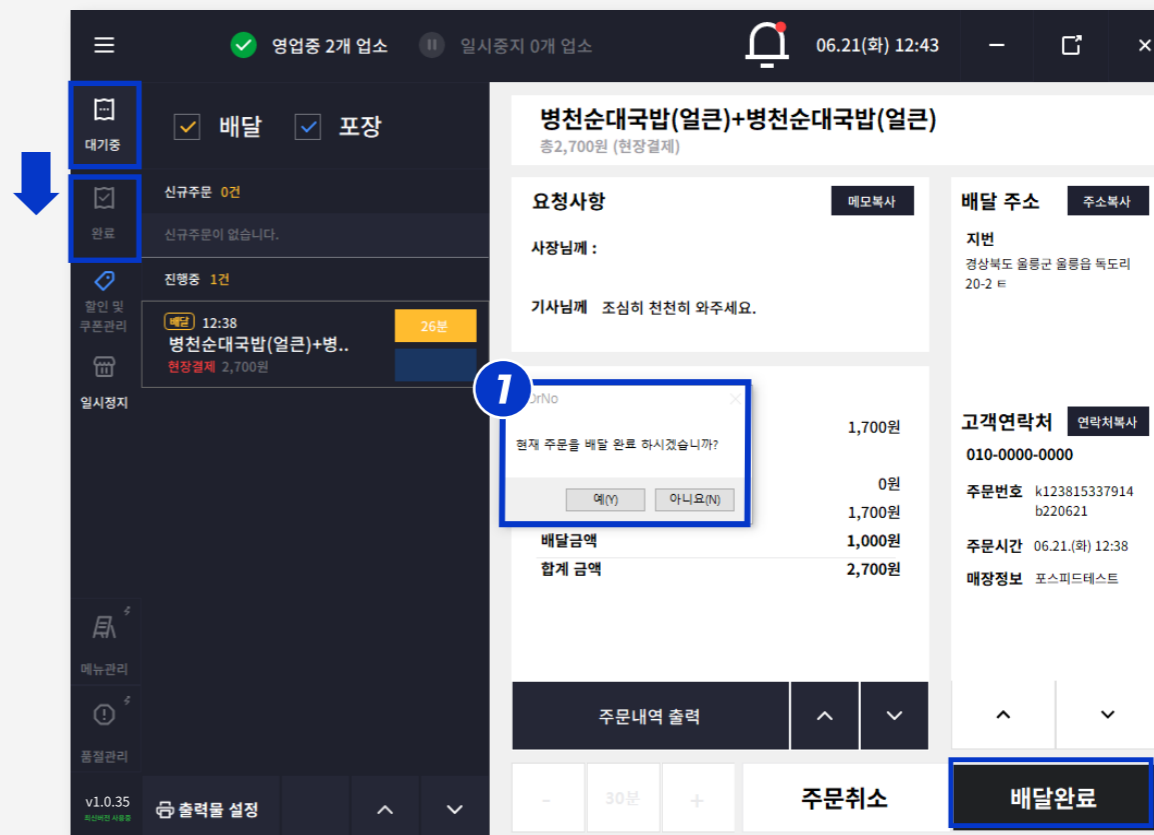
영업중 2개 업소
일시중지 0개 업소
06.21(화) 12:43

대기중
완료
할인 및 쿠폰관리
일시정지
메뉴관리
품절관리
v1.0.35
최신버전 사용중

배달
포장

신규주문 0건
신규주문이 없습니다.
진행중 1건
배달 12:38
26분
병천순대국밥(얼큰)+병..
현장결제 2,700원

출력물 설정

병천순대국밥(얼큰)+병천순대국밥(얼큰)
총2,700원 (현장결제)

요청사항
메모복사
사장님께 :
기사님께 조심히 천천히 와주세요.

1
OrNo
현재 주문을 배달 완료 하시겠습니까?
예(Y)
아니요(N)

1,700원
0원
1,700원
배달금액 1,000원
합계 금액 2,700원

배달 주소
주소복사
지번
경상북도 울릉군 울릉읍 독도리 20-2 ㅌ

고객연락처
연락처복사
010-0000-0000
주문번호 k123815337914b220621
주문시간 06.21.(화) 12:38
매장정보 포스피드테스트

주문내역 출력

-
30분
+
주문취소
배달완료